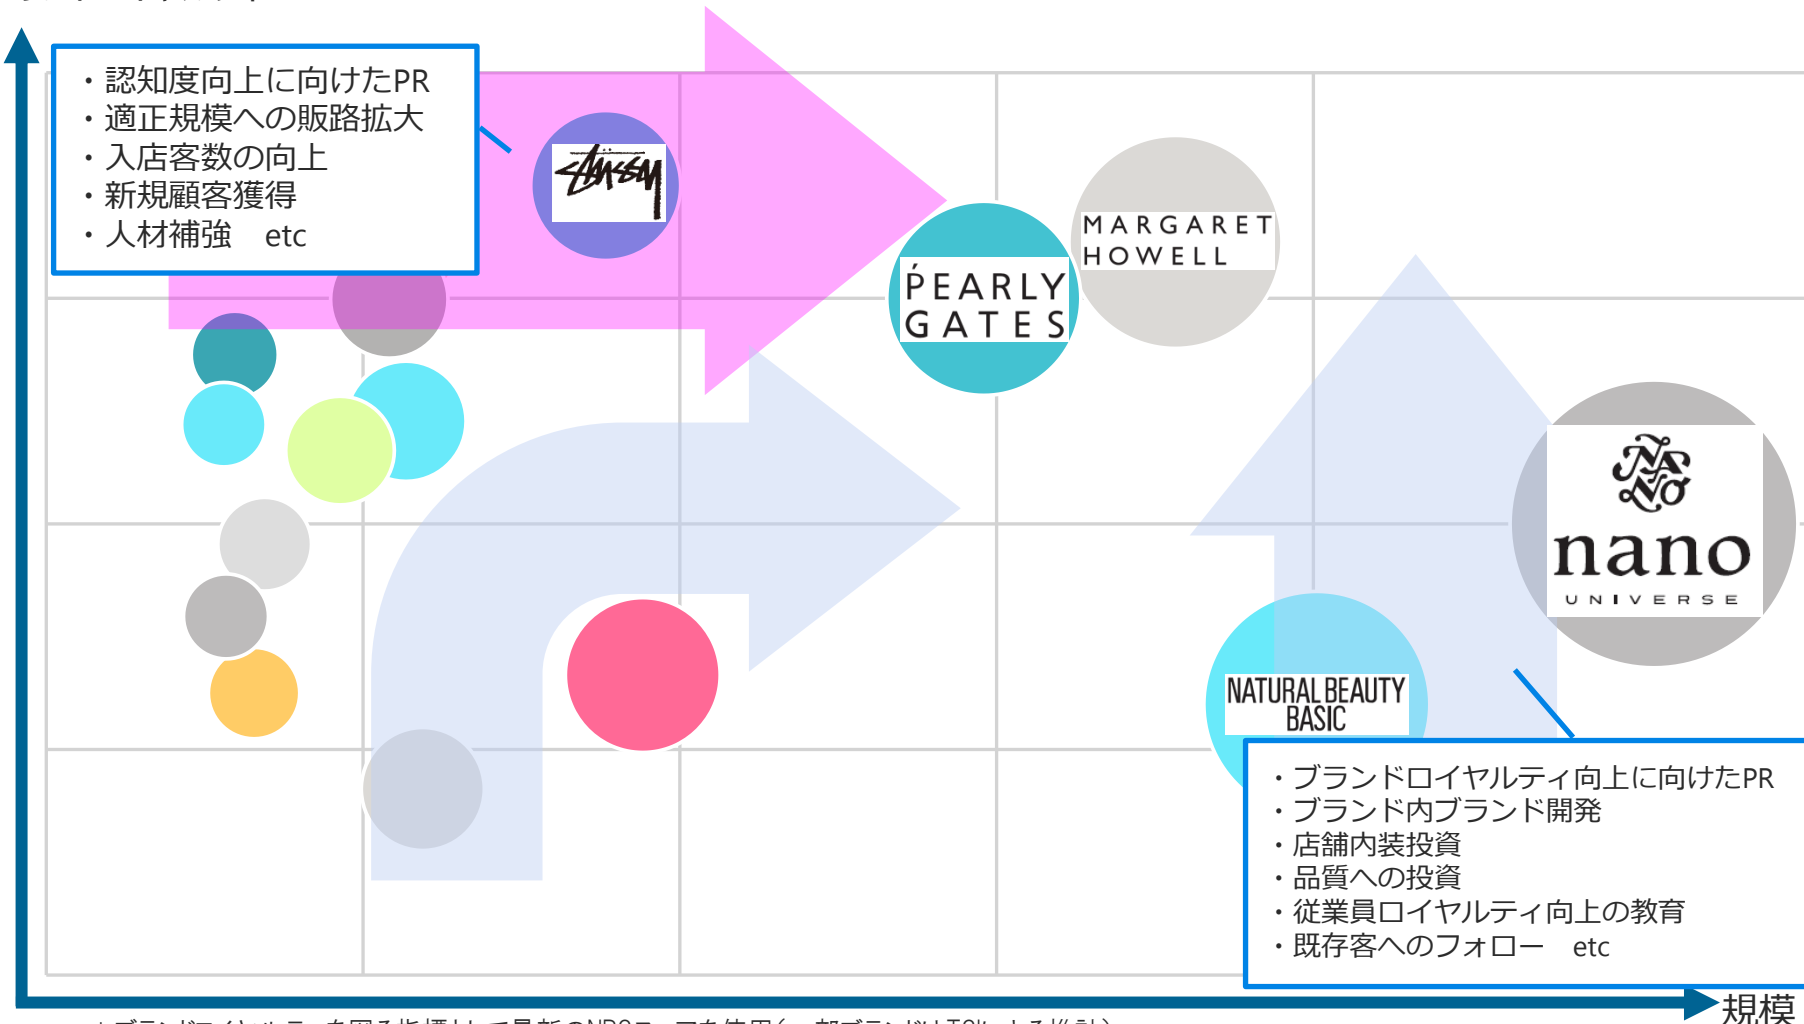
・認知度向上に向けたPR
・適正規模への販路拡大
・入店客数の向上
・新規顧客獲得
・人材補強　etc

Stüssy

PEARLY GATES

MARGARET HOWELL

nano UNIVERSE

NATURAL BEAUTY BASIC

・ブランドロイヤルティ向上に向けたPR
・ブランド内ブランド開発
・店舗内装投資
・品質への投資
・従業員ロイヤルティ向上の教育
・既存客へのフォロー　etc

規模

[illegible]